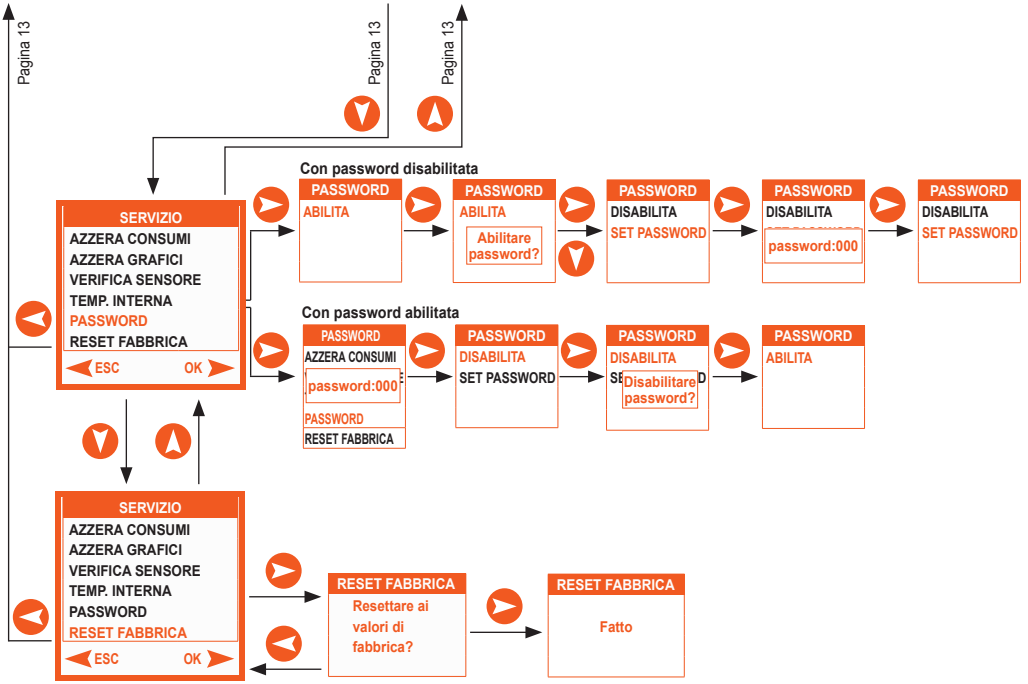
Pagina 13

Pagina 13

Pagina 13

SERVIZIO
AZZERA CONSUMI
AZZERA GRAFICI
VERIFICA SENSORE
TEMP. INTERNA
PASSWORD
RESET FABBRICA
ESC OK

Con password disabilitata

PASSWORD
ABILITA

PASSWORD
ABILITA
Abilitare password?

PASSWORD
DISABILITA
SET PASSWORD

PASSWORD
DISABILITA
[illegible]
password:000

PASSWORD
DISABILITA
SET PASSWORD

Con password abilitata

PASSWORD
AZZERA CONSUMI
password:000
PASSWORD
RESET FABBRICA

PASSWORD
DISABILITA
SET PASSWORD

PASSWORD
DISABILITA
SE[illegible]D
Disabilitare password?

PASSWORD
ABILITA

SERVIZIO
AZZERA CONSUMI
AZZERA GRAFICI
VERIFICA SENSORE
TEMP. INTERNA
PASSWORD
RESET FABBRICA
ESC OK

RESET FABBRICA
Resettare ai valori di fabbrica?

RESET FABBRICA
Fatto